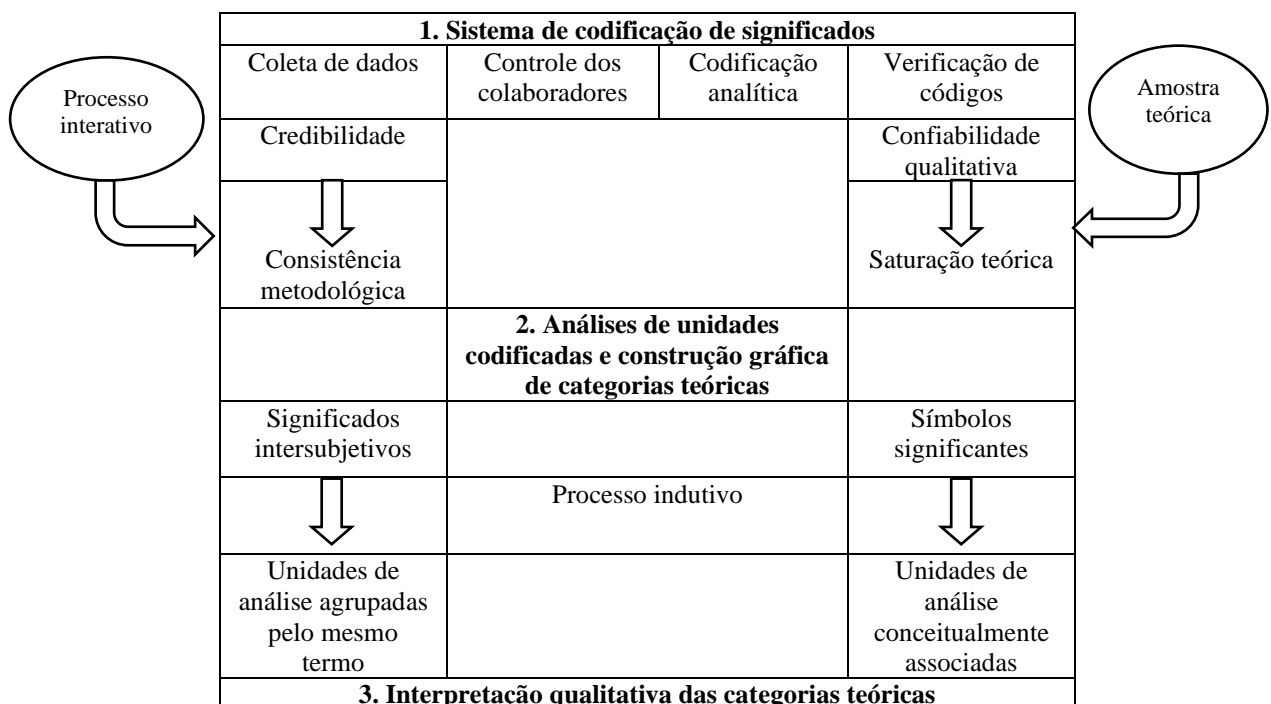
Processo interativo

1. Sistema de codificação de significados

Coleta de dados

Controle dos colaboradores

Codificação analítica

Verificação de códigos

Amostra teórica

Credibilidade

Confiabilidade qualitativa

Consistência metodológica

Saturação teórica

2. Análises de unidades codificadas e construção gráfica de categorias teóricas

Significados intersubjetivos

Símbolos significantes

Processo indutivo

Unidades de análise agrupadas pelo mesmo termo

Unidades de análise conceitualmente associadas

3. Interpretação qualitativa das categorias teóricas